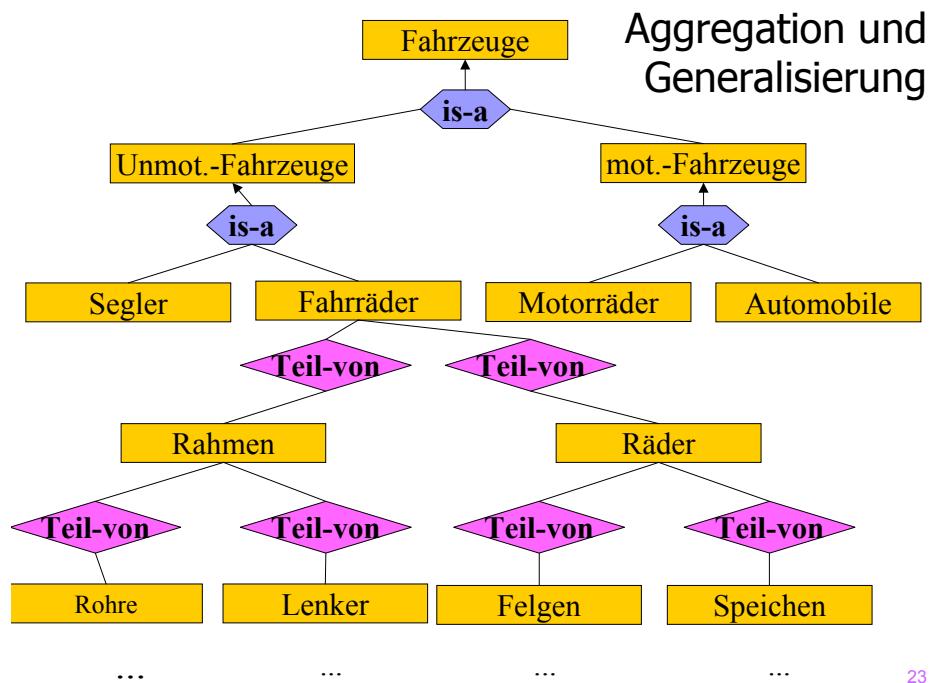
Aggregation und Generalisierung

Fahrzeuge

is-a

Unmot.-Fahrzeuge

mot.-Fahrzeuge

is-a

is-a

Segler

Fahrräder

Motorräder

Automobile

Teil-von

Teil-von

Rahmen

Räder

Teil-von

Teil-von

Teil-von

Teil-von

Rohre

Lenker

Felgen

Speichen

...

...

...

...

23